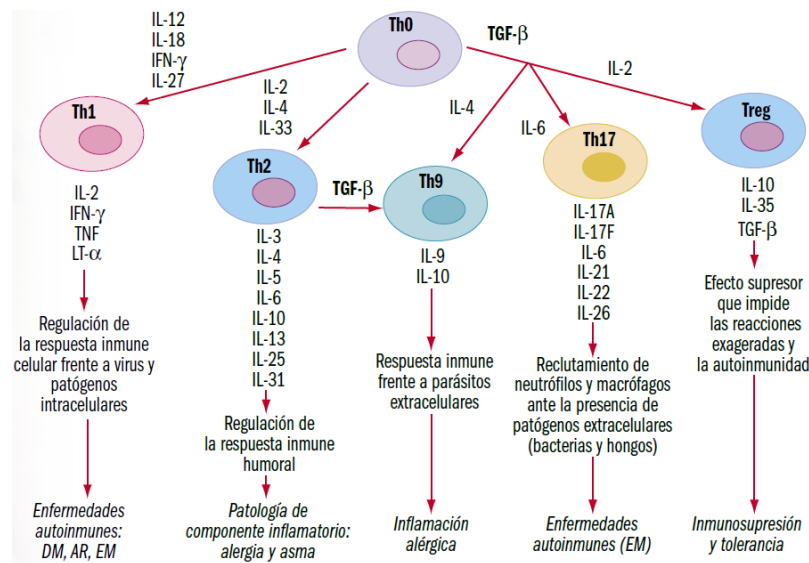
Th0

IL-12
IL-18
IFN-γ
IL-27

TGF-β

IL-2

Th1

IL-2
IL-4
IL-33

IL-4

IL-6

Th17

Treg

Th2

TGF-β

Th9

IL-2
IFN-γ
TNF
LT-α

Regulación de la respuesta inmune celular frente a virus y patógenos intracelulares

Enfermedades autoinmunes: DM, AR, EM

IL-3
IL-4
IL-5
IL-6
IL-10
IL-13
IL-25
IL-31

Regulación de la respuesta inmune humoral

Patología de componente inflamatorio: alergia y asma

IL-9
IL-10

Respuesta inmune frente a parásitos extracelulares

Inflamación alérgica

IL-17A
IL-17F
IL-6
IL-21
IL-22
IL-26

Reclutamiento de neutrófilos y macrófagos ante la presencia de patógenos extracelulares (bacterias y hongos)

Enfermedades autoinmunes (EM)

IL-10
IL-35
TGF-β

Efecto supresor que impide las reacciones exageradas y la autoinmunidad

Inmunosupresión y tolerancia